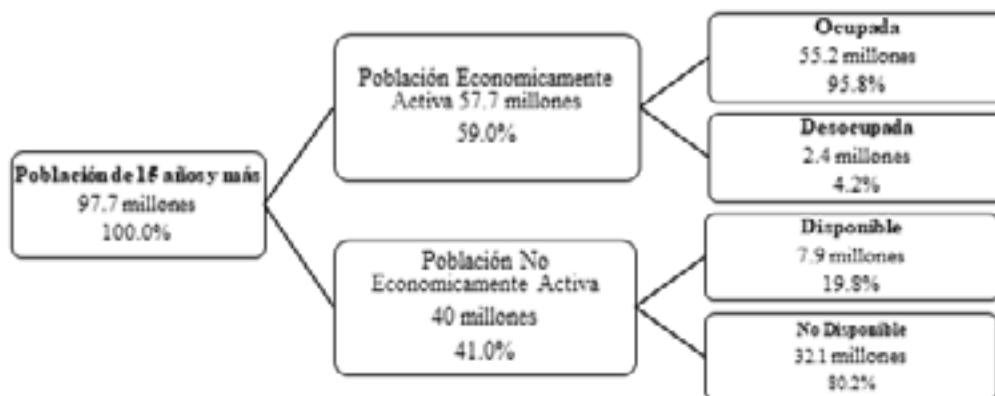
Población de 15 años y más
97.7 millones
100.0%

Población Economicamente Activa 57.7 millones
59.0%

Ocupada
55.2 millones
95.8%

Desocupada
2.4 millones
4.2%

Población No Economicamente Activa
40 millones
41.0%

Disponible
7.9 millones
19.8%

No Disponible
32.1 millones
80.2%